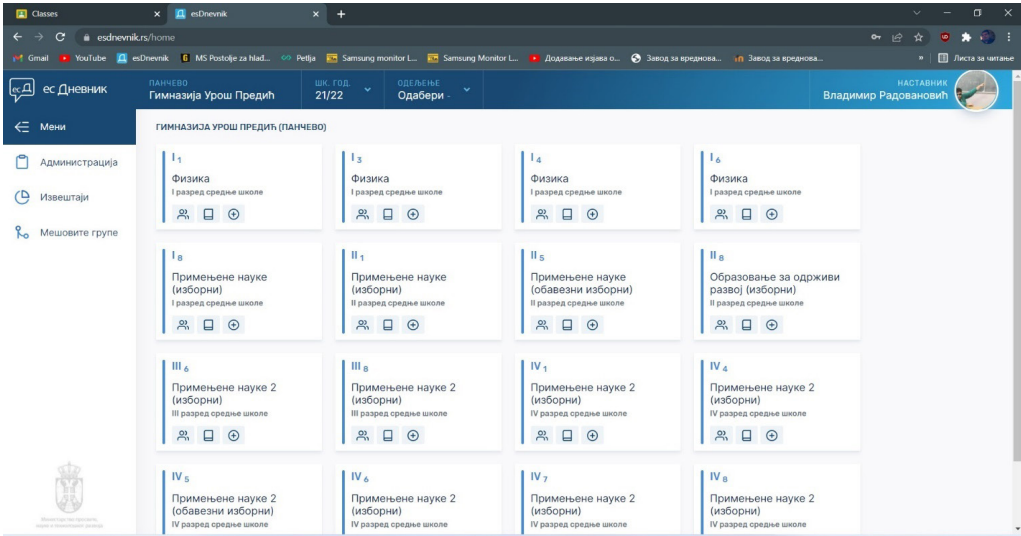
Classes
esDnevnik
esdnevnik.rs/home
Gmail YouTube esDnevnik MS Postolje za hlad... Petlja Samsung monitor L... Samsung Monitor L... Додавање изјава о... Завод за вреднова... Завод за вреднова...
Листа за читање

ес Дневник
ПАНЧЕВО
Гимназија Урош Предић
ШК. ГОД.
21/22
ОДЕЉЕЊЕ
Одабери -
НАСТАВНИК
Владимир Радовановић

Мени
Администрација
Извештаји
Мешовите групе

ГИМНАЗИЈА УРОШ ПРЕДИЋ (ПАНЧЕВО)

$I_1$
Физика
I разред средње школе

$I_3$
Физика
I разред средње школе

$I_4$
Физика
I разред средње школе

$I_6$
Физика
I разред средње школе

$I_8$
Примењене науке (изборни)
I разред средње школе

$II_1$
Примењене науке (изборни)
II разред средње школе

$II_5$
Примењене науке (обавезни изборни)
II разред средње школе

$II_8$
Образовање за одрживи развој (изборни)
II разред средње школе

$III_6$
Примењене науке 2 (изборни)
III разред средње школе

$III_8$
Примењене науке 2 (изборни)
III разред средње школе

$IV_1$
Примењене науке 2 (изборни)
IV разред средње школе

$IV_4$
Примењене науке 2 (изборни)
IV разред средње школе

$IV_5$
Примењене науке 2 (обавезни изборни)
IV разред средње школе

$IV_6$
Примењене науке 2 (изборни)
IV разред средње школе

$IV_7$
Примењене науке 2 (изборни)
IV разред средње школе

$IV_8$
Примењене науке 2 (изборни)
IV разред средње школе

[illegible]